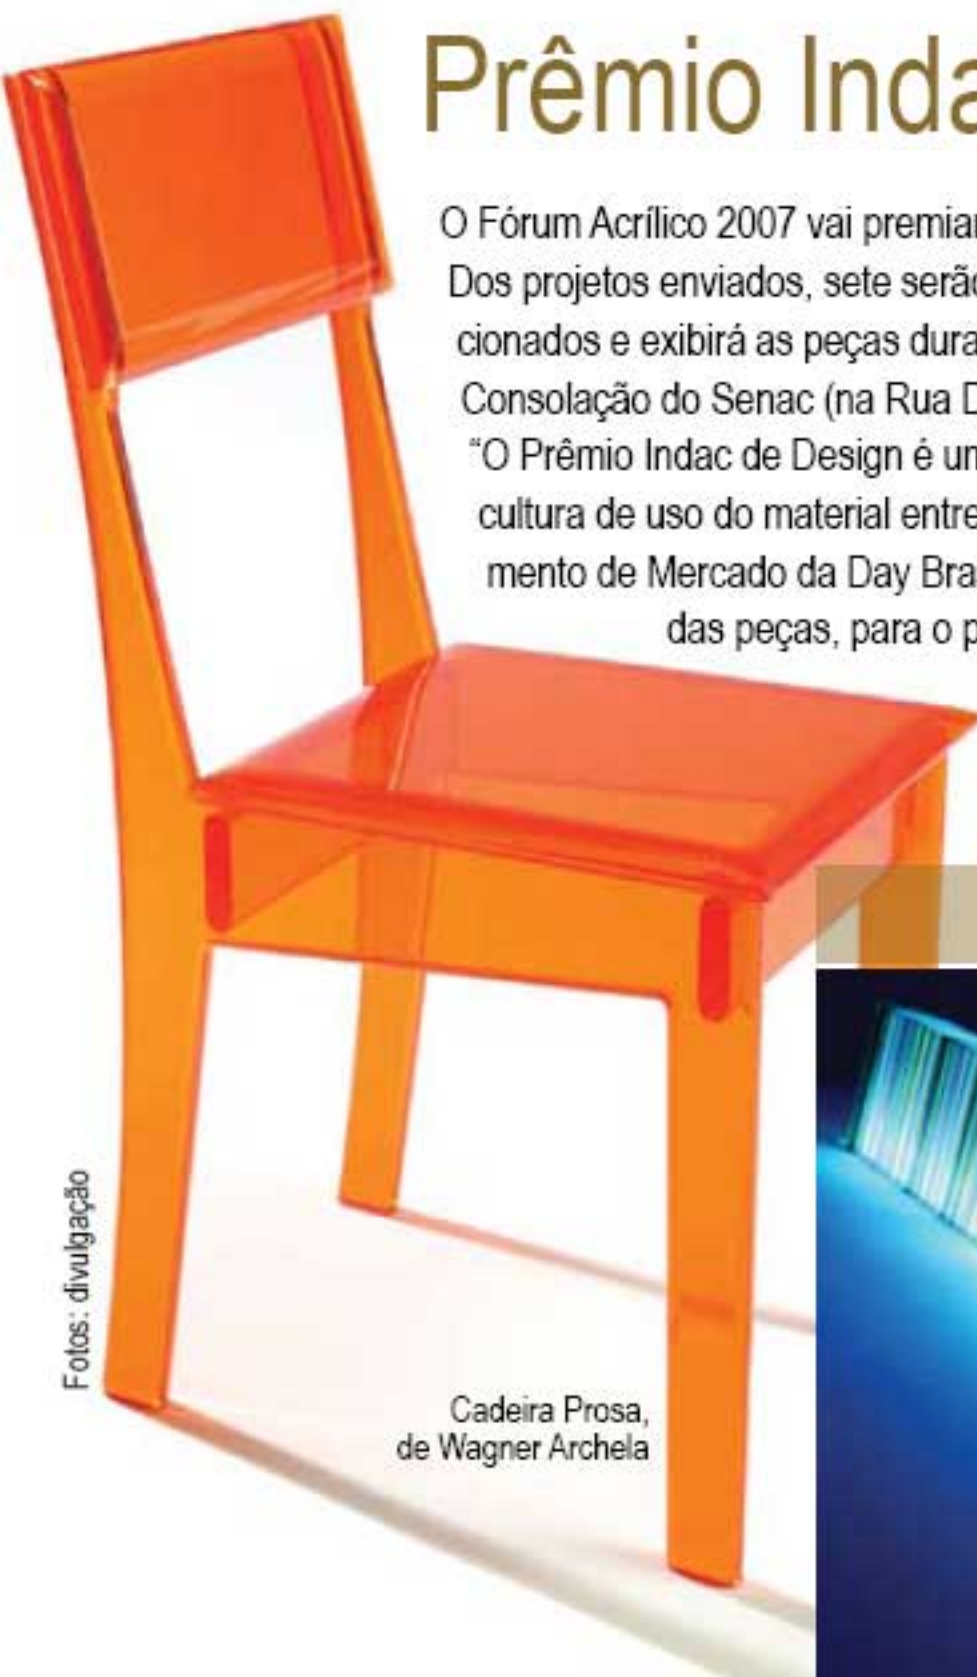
Prêmio Inda

O Fórum Acrílico 2007 vai premiar
Dos projetos enviados, sete serão
cionados e exibirá as peças dura
Consolação do Senac (na Rua D
"O Prêmio Indac de Design é un
cultura de uso do material entre
mento de Mercado da Day Bra
das peças, para o p

Fotos: divulgação

Cadeira Prosa, de Wagner Archela